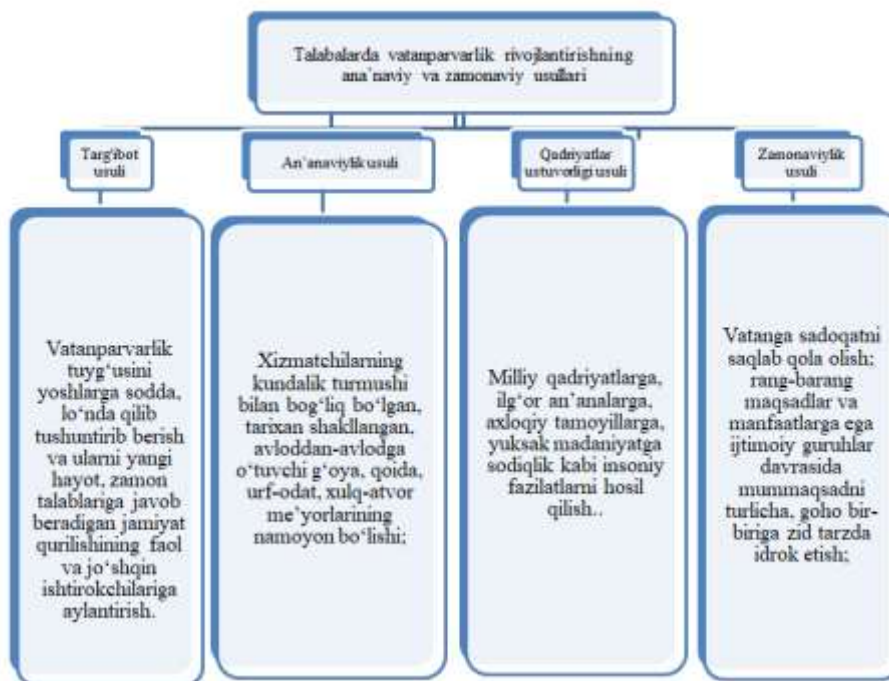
Talabalarda vatanparvarlik rivojlantirishning ana'naviy va zamonaviy usullari

Targ'ibot usuli

An'anaviylik usuli

Qadriyatlar ustuvorligi usuli

Zamonaviylik usuli

Vatanparvarlik tuyg'usini yoshlarga sodda, lo'nda qilib tushuntirib berish va ularni yangi hayot, zamon talablariga javob beradigan jamiyat qurilishining faol va jo'shqin ishtirokchilariga aylantirish.

Xizmatchilarning kundalik turmushi bilan bog'liq bo'lgan, tarixan shakllangan, avloddan-avlodga o'tuvchi g'oya, qoida, urf-odat, xulq-atvor me'yorlarining namoyon bo'lishi;

Milliy qadriyatlarga, ilg'or an'analarga, axloqiy tamoyillarga, yuksak madaniyatga sodiqlik kabi insoniy fazilatlarni hosil qilish..

Vatanga sadoqatni saqlab qola olish; rang-barang maqsadlar va manfaatlarga ega ijtimoiy guruhlar davrasida mummaqsadni turlicha, goho bir-biriga zid tarzda idrok etish;